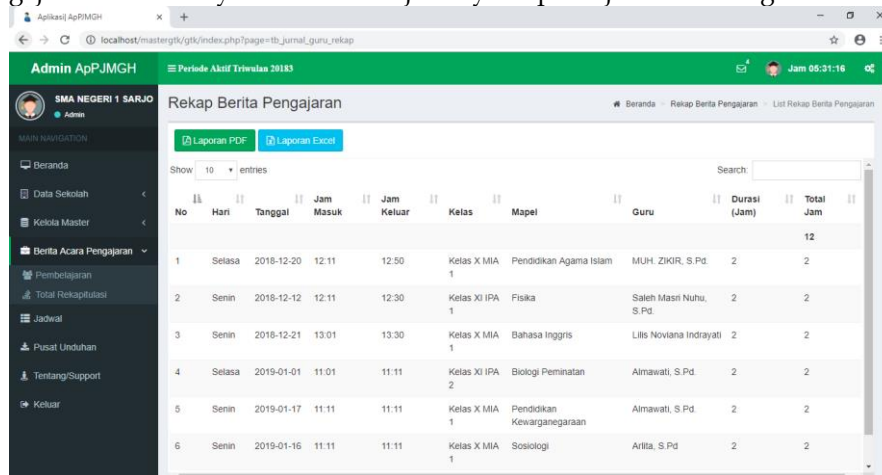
Aplikasi| ApPJMGH × +

localhost/mastergtk/gtk/index.php?page=tb_jurnal_guru_rekap

Admin ApPJMGH ≡ Periode Aktif Triwulan 20183 Jam 05:31:16

SMA NEGERI 1 SARJO
Admin

MAIN NAVIGATION

Beranda

Data Sekolah

Kelola Master

Berita Acara Pengajaran

Pembelajaran

Total Rekapitulasi

Jadwal

Pusat Unduhan

Tentang/Support

Keluar

Rekap Berita Pengajaran

Beranda > Rekap Berita Pengajaran > List Rekap Berita Pengajaran

Laporan PDF Laporan Excel

Show 10 entries

Search:

| No | Hari | Tanggal | Jam Masuk | Jam Keluar | Kelas | Mapel | Guru | Durasi (Jam) | Total Jam |
|---|---|---|---|---|---|---|---|---|---|
| | | | | | | | | | 12 |
| 1 | Selasa | 2018-12-20 | 12:11 | 12:50 | Kelas X MIA 1 | Pendidikan Agama Islam | MUH. ZIKIR, S.Pd. | 2 | 2 |
| 2 | Senin | 2018-12-12 | 12:11 | 12:30 | Kelas XI IPA 1 | Fisika | Saleh Masri Nuhu, S.Pd. | 2 | 2 |
| 3 | Senin | 2018-12-21 | 13:01 | 13:30 | Kelas X MIA 1 | Bahasa Inggris | Lilis Noviana Indrayati | 2 | 2 |
| 4 | Selasa | 2019-01-01 | 11:01 | 11:11 | Kelas XI IPA 2 | Biologi Peminatan | Almawati, S.Pd. | 2 | 2 |
| 5 | Senin | 2019-01-17 | 11:11 | 11:11 | Kelas X MIA 1 | Pendidikan Kewarganegaraan | Almawati, S.Pd. | 2 | 2 |
| 6 | Senin | 2019-01-16 | 11:11 | 11:11 | Kelas X MIA 1 | Sosiologi | Arlita, S.Pd | 2 | 2 |